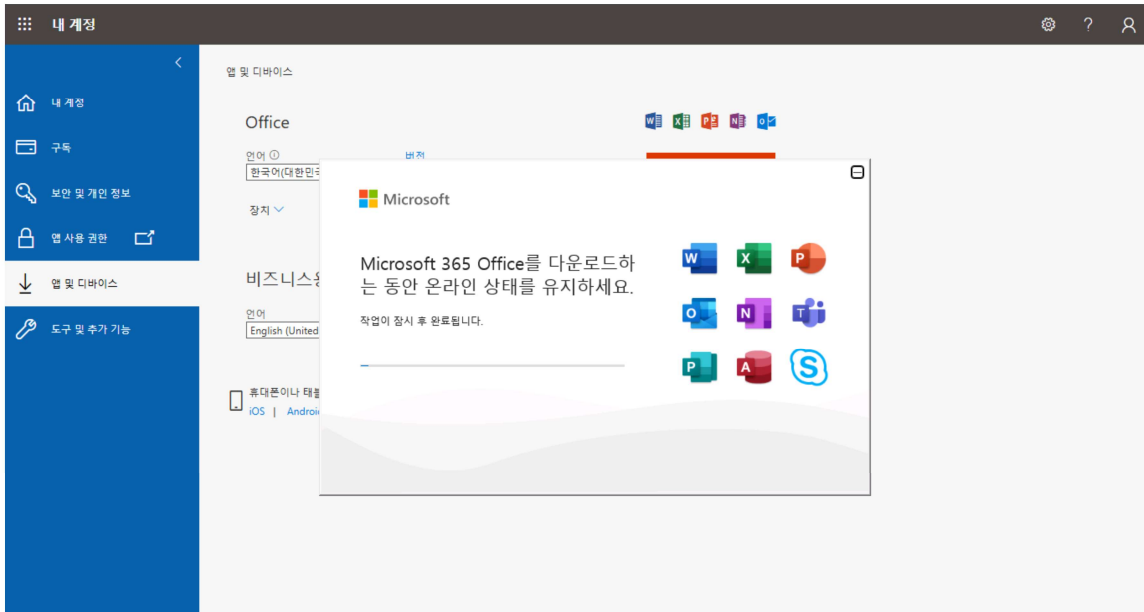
내 계정

내 계정
구독
보안 및 개인 정보
앱 사용 권한
앱 및 디바이스
도구 및 추가 기능

앱 및 디바이스

Office

언어 ⓘ
한국어(대한민국
버전

장치

비즈니스용

언어
English (United

휴대폰이나 태블
iOS | Android

Microsoft

Microsoft 365 Office를 다운로드하는 동안 온라인 상태를 유지하세요.

작업이 잠시 후 완료됩니다.